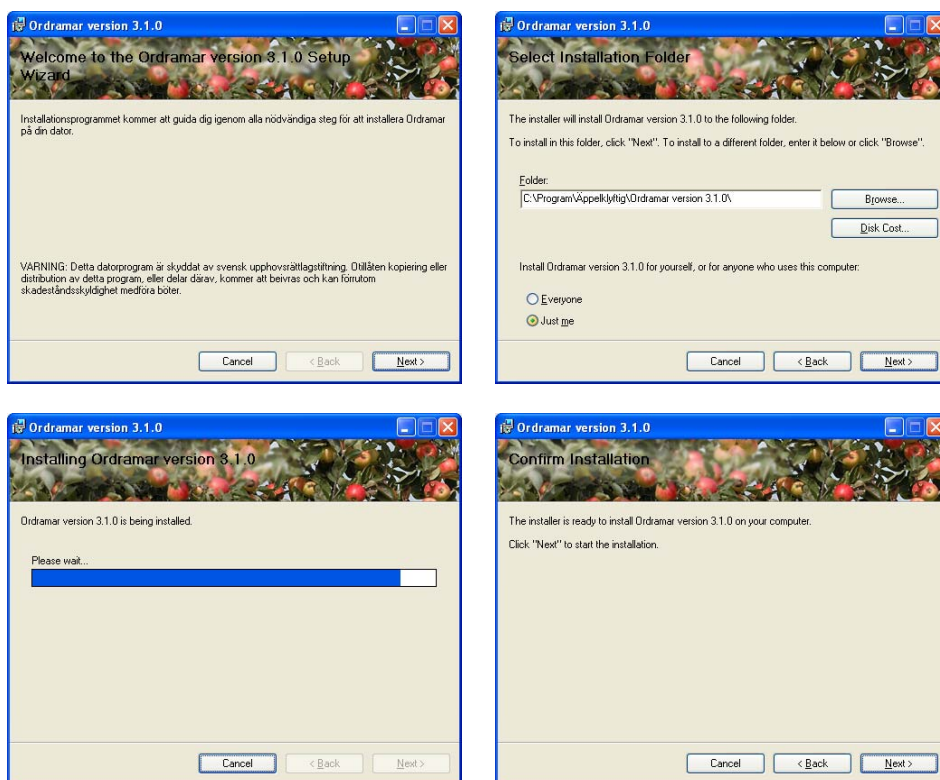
Ordramar version 3.1.0

Welcome to the Ordramar version 3.1.0 Setup Wizard

Installationsprogrammet kommer att guida dig igenom alla nödvändiga steg för att installera Ordramar på din dator.

VARNING: Detta datorprogram är skyddat av svensk upphovsrättlagstiftning. Otillåten kopiering eller distribution av detta program, eller delar därav, kommer att beivras och kan förrutom skadeståndsskyldighet medföra böter.

Cancel | < Back | Next >

Ordramar version 3.1.0

Select Installation Folder

The installer will install Ordramar version 3.1.0 to the following folder.

To install in this folder, click "Next". To install to a different folder, enter it below or click "Browse".

Folder:
C:\Program\Äppelklyftig\Ordramar version 3.1.0\

Browse...

Disk Cost...

Install Ordramar version 3.1.0 for yourself, or for anyone who uses this computer:

Everyone

Just me

Cancel | < Back | Next >

Ordramar version 3.1.0

Installing Ordramar version 3.1.0

Ordramar version 3.1.0 is being installed.

Please wait...

Cancel | < Back | Next >

Ordramar version 3.1.0

Confirm Installation

The installer is ready to install Ordramar version 3.1.0 on your computer.

Click "Next" to start the installation.

Cancel | < Back | Next >